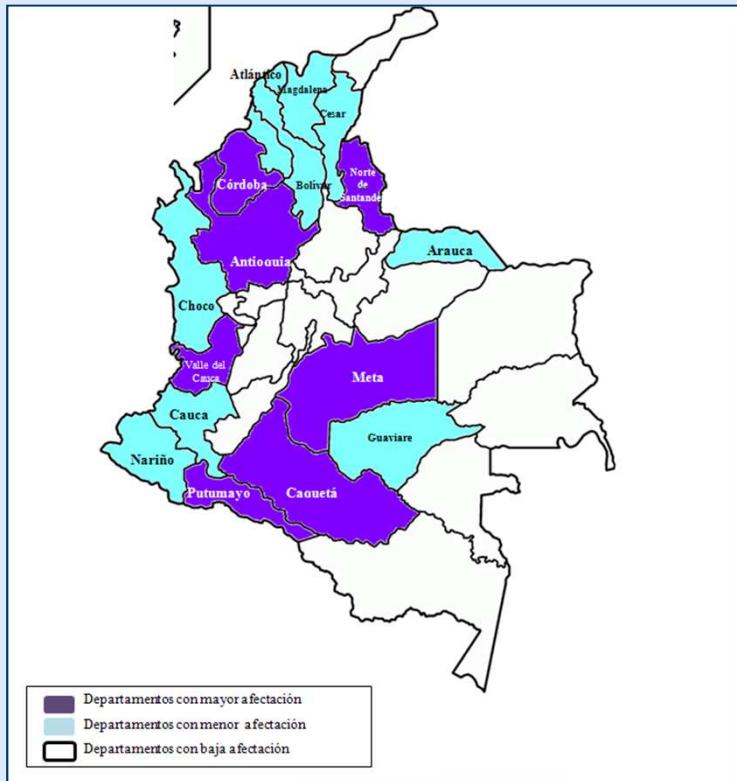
Atlántico
Magdalena
Cesar
Córdoba
Bolívar
Norte de Santander
Antioquia
Arauca
Choco
Valle del Cauca
Meta
Cauca
Guaviare
Nariño
Putumayo
Caquetá

Departamentos con mayor afectación
Departamentos con menor afectación
Departamentos con baja afectación